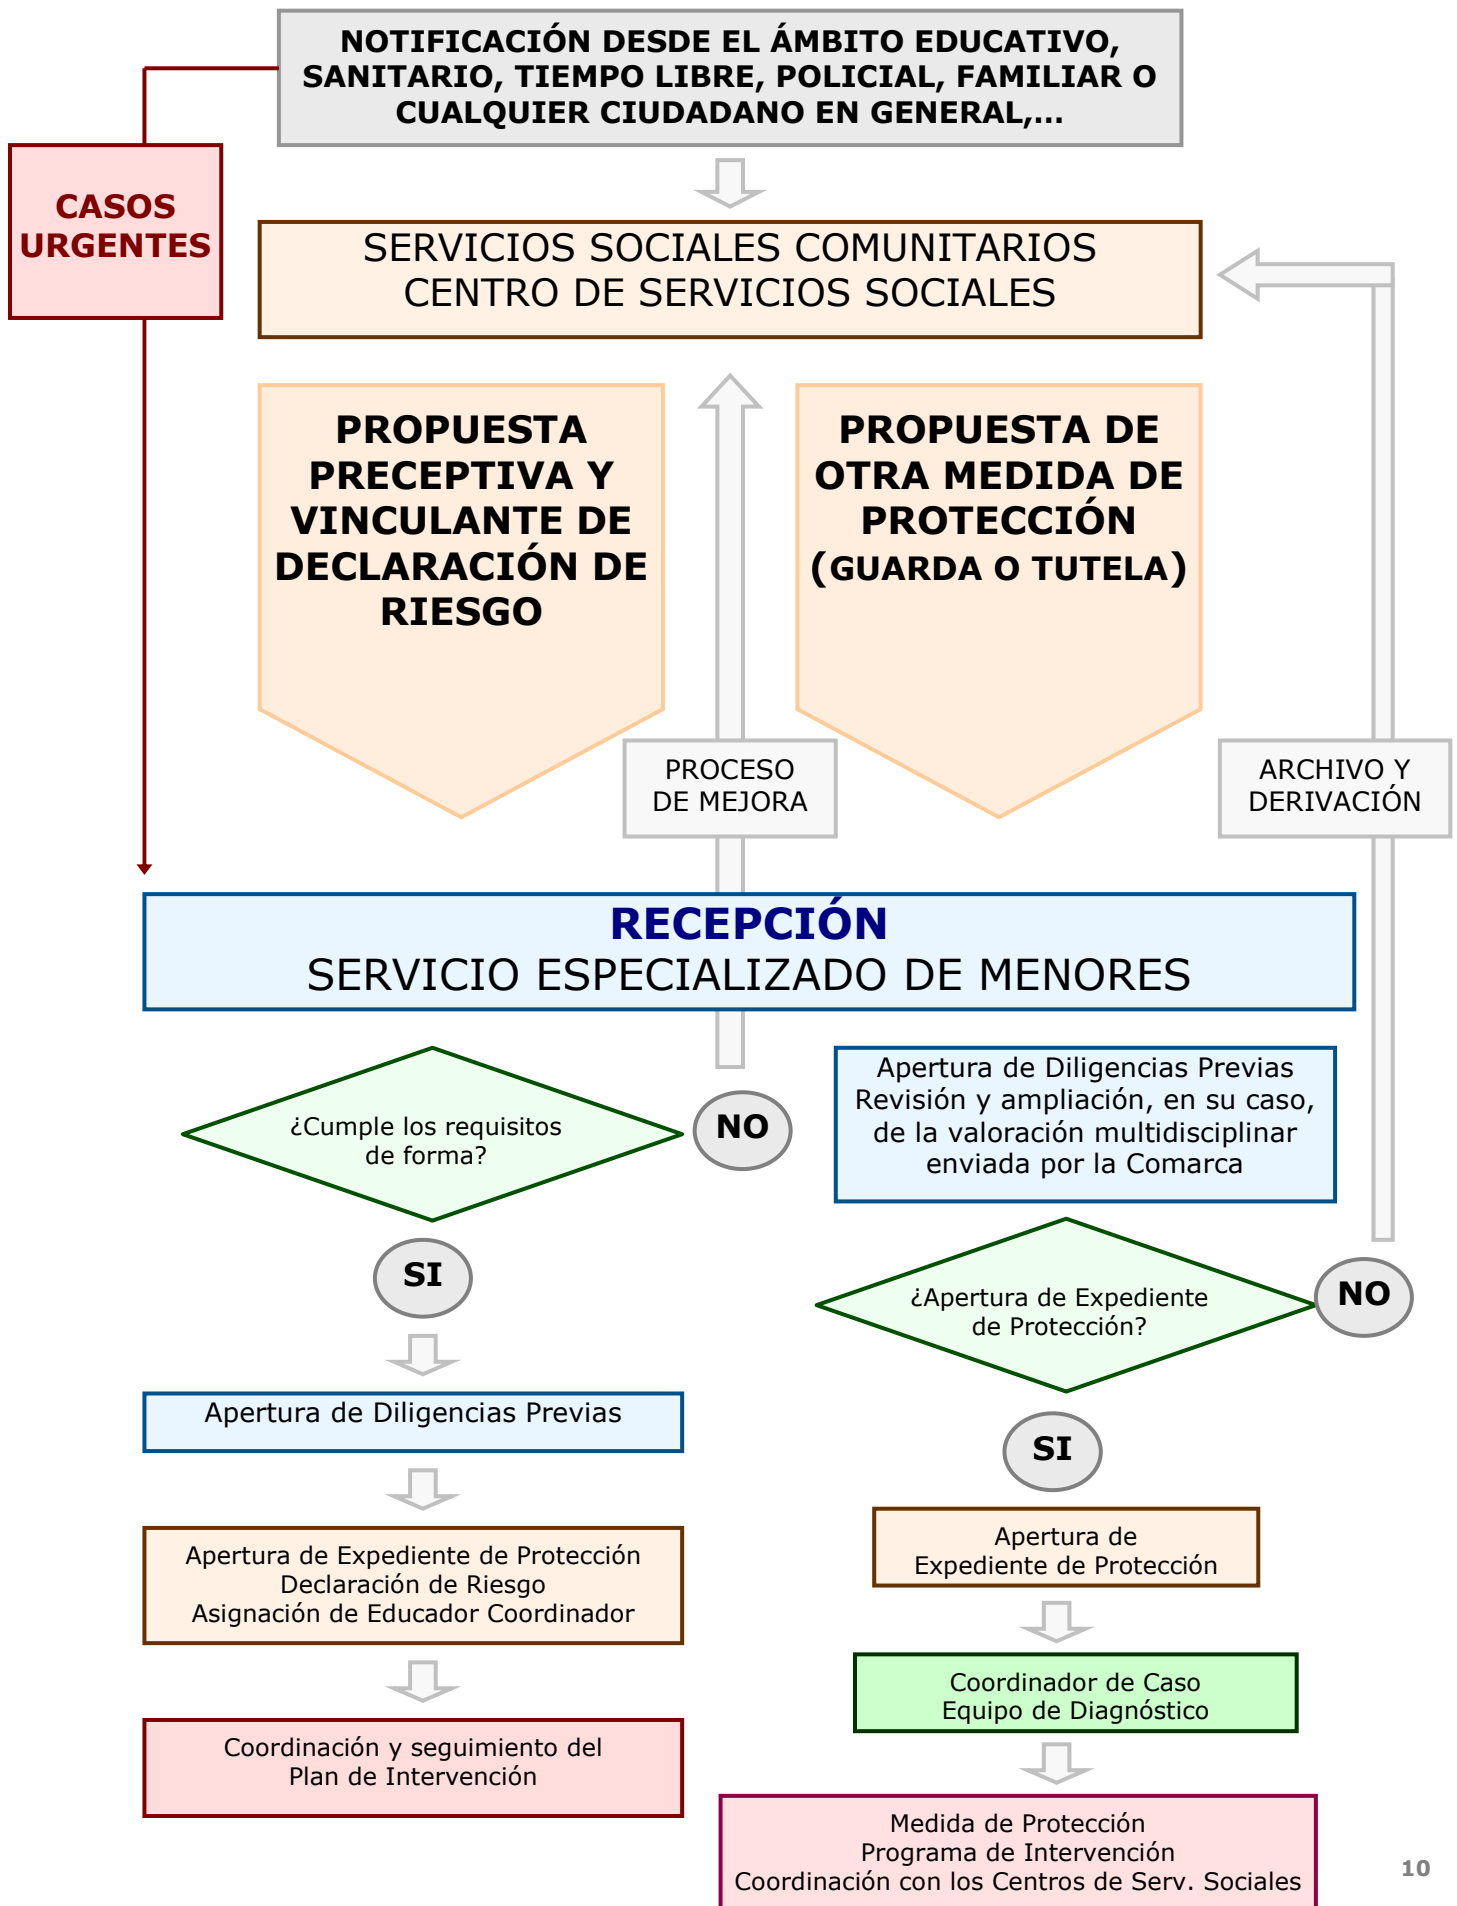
NOTIFICACIÓN DESDE EL ÁMBITO EDUCATIVO, SANITARIO, TIEMPO LIBRE, POLICIAL, FAMILIAR O CUALQUIER CIUDADANO EN GENERAL,...

CASOS URGENTES

SERVICIOS SOCIALES COMUNITARIOS
CENTRO DE SERVICIOS SOCIALES

PROPUESTA PRECEPTIVA Y VINCULANTE DE DECLARACIÓN DE RIESGO

PROPUESTA DE OTRA MEDIDA DE PROTECCIÓN (GUARDA O TUTELA)

PROCESO DE MEJORA

ARCHIVO Y DERIVACIÓN

RECEPCIÓN
SERVICIO ESPECIALIZADO DE MENORES

¿Cumple los requisitos de forma?

NO

SI

Apertura de Diligencias Previas

Apertura de Expediente de Protección
Declaración de Riesgo
Asignación de Educador Coordinador

Coordinación y seguimiento del Plan de Intervención

Apertura de Diligencias Previas
Revisión y ampliación, en su caso, de la valoración multidisciplinar enviada por la Comarca

¿Apertura de Expediente de Protección?

NO

SI

Apertura de Expediente de Protección

Coordinador de Caso
Equipo de Diagnóstico

Medida de Protección
Programa de Intervención
Coordinación con los Centros de Serv. Sociales

10